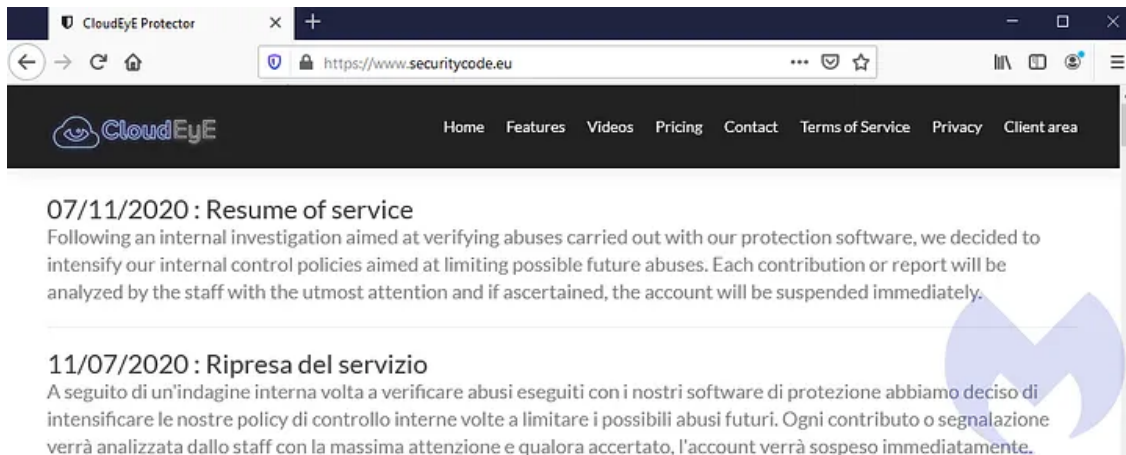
CloudEyE Protector
https://www.securitycode.eu

CloudEyE

Home Features Videos Pricing Contact Terms of Service Privacy Client area

07/11/2020 : Resume of service
Following an internal investigation aimed at verifying abuses carried out with our protection software, we decided to intensify our internal control policies aimed at limiting possible future abuses. Each contribution or report will be analyzed by the staff with the utmost attention and if ascertained, the account will be suspended immediately.

11/07/2020 : Ripresa del servizio
A seguito di un'indagine interna volta a verificare abusi eseguiti con i nostri software di protezione abbiamo deciso di intensificare le nostre policy di controllo interne volte a limitare i possibili abusi futuri. Ogni contributo o segnalazione verrà analizzata dallo staff con la massima attenzione e qualora accertato, l'account verrà sospeso immediatamente.